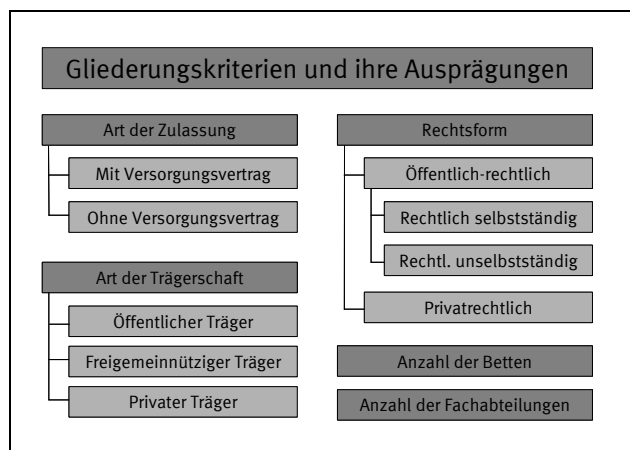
Gliederungskriterien und ihre Ausprägungen

Art der Zulassung

Mit Versorgungsvertrag

Ohne Versorgungsvertrag

Art der Trägerschaft

Öffentlicher Träger

Freigemeinnütziger Träger

Privater Träger

Rechtsform

Öffentlich-rechtlich

Rechtlich selbstständig

Rechtl. unselbstständig

Privatrechtlich

Anzahl der Betten

Anzahl der Fachabteilungen